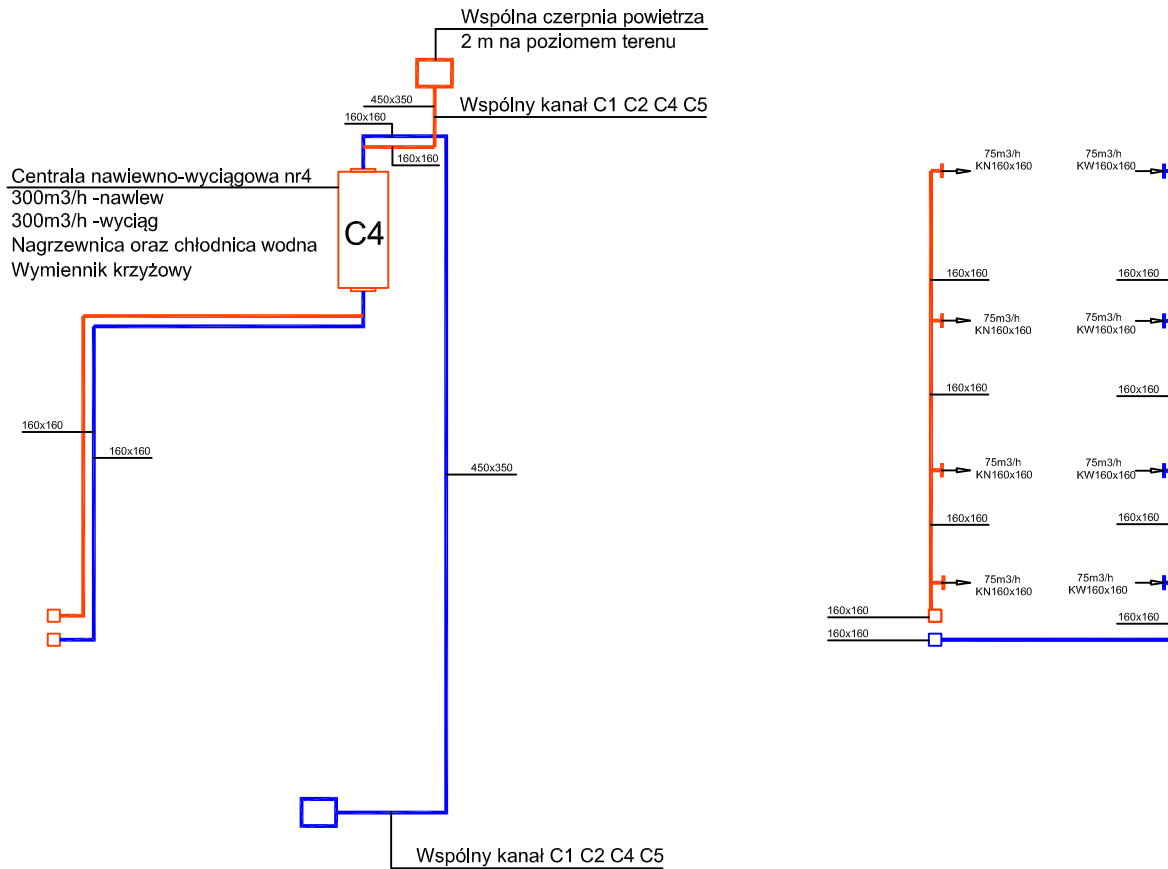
Wspólna czerpnia powietrza
2 m na poziomem terenu

450x350
Wspólny kanał C1 C2 C4 C5
160x160
160x160

Centrala nawiewno-wyciągowa nr4
300m3/h -nawlew
300m3/h -wyciąg
Nagrzewnica oraz chłodnica wodna
Wymiennik krzyżowy

C4

160x160
160x160
450x350

Wspólny kanał C1 C2 C4 C5

75m3/h
KN160x160
75m3/h
KW160x160
160x160
160x160
75m3/h
KN160x160
75m3/h
KW160x160
160x160
160x160
75m3/h
KN160x160
75m3/h
KW160x160
160x160
160x160
75m3/h
KN160x160
75m3/h
KW160x160
160x160
160x160
160x160